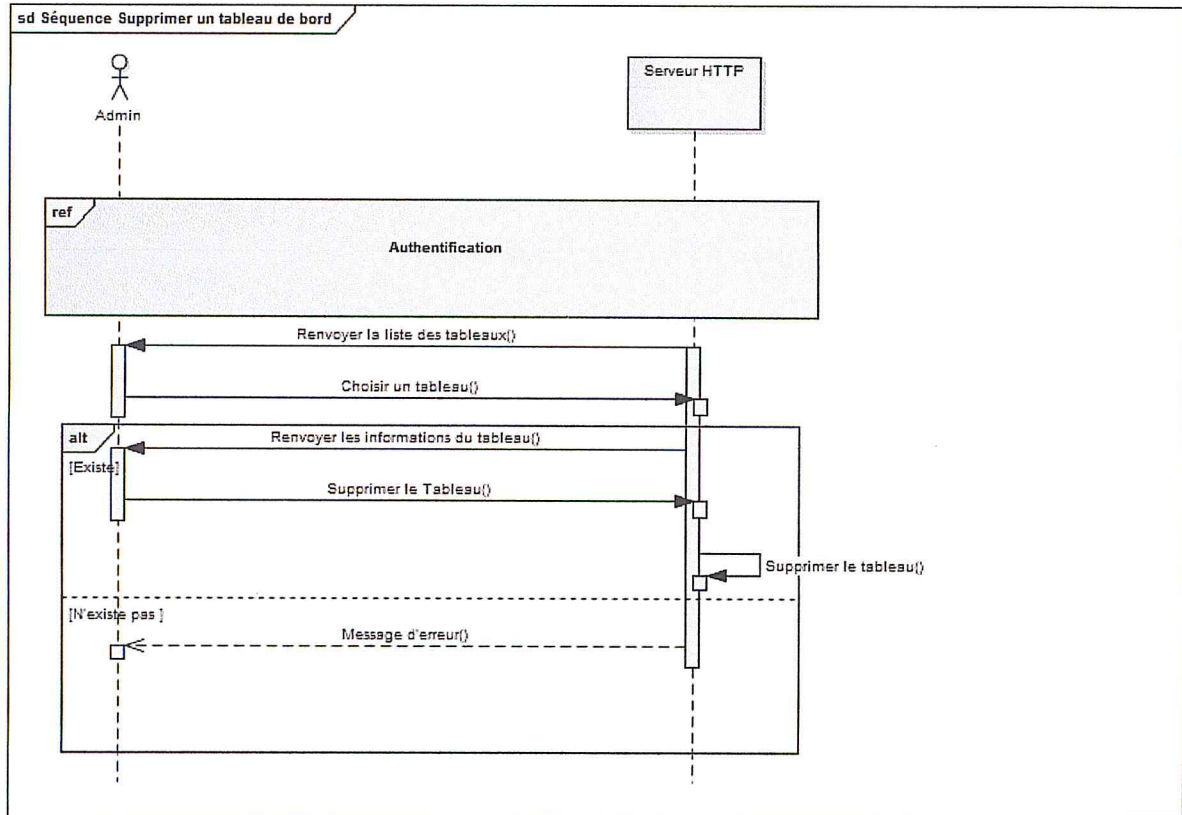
sd Séquence Supprimer un tableau de bord

Admin

Serveur HTTP

ref

Authentification

Renvoyer la liste des tableaux()

Choisir un tableau()

alt

Renvoyer les informations du tableau()

[Existe]

Supprimer le Tableau()

Supprimer le tableau()

[N'existe pas ]

Message d'erreur()